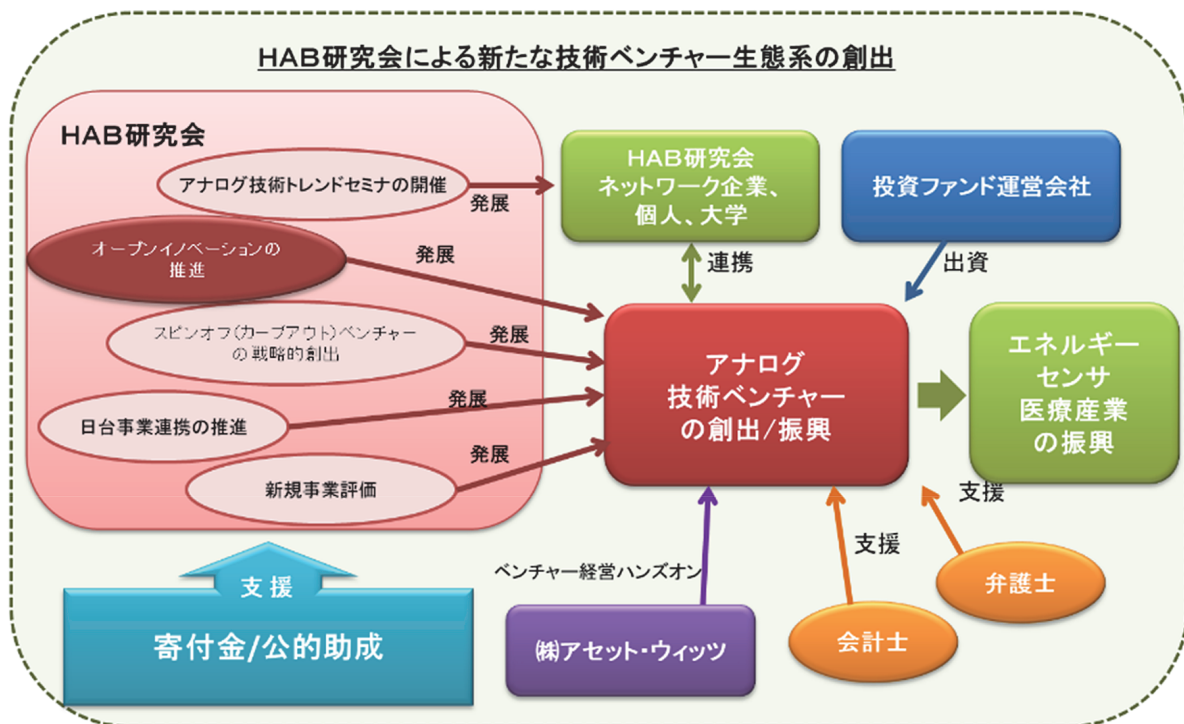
HAB研究会による新たな技術ベンチャー生態系の創出

HAB研究会

アナログ技術トレンドセミナの開催

発展

オープンイノベーションの推進

発展

スピンオフ(カーブアウト)ベンチャーの戦略的創出

発展

日台事業連携の推進

発展

新規事業評価

発展

HAB研究会
ネットワーク企業、個人、大学

連携

投資ファンド運営会社

出資

アナログ
技術ベンチャー
の創出/振興

エネルギー
センサ
医療産業
の振興

支援

支援

支援

寄付金/公的助成

ベンチャー経営ハンズオン

㈱アセット・ウィッツ

会計士

弁護士